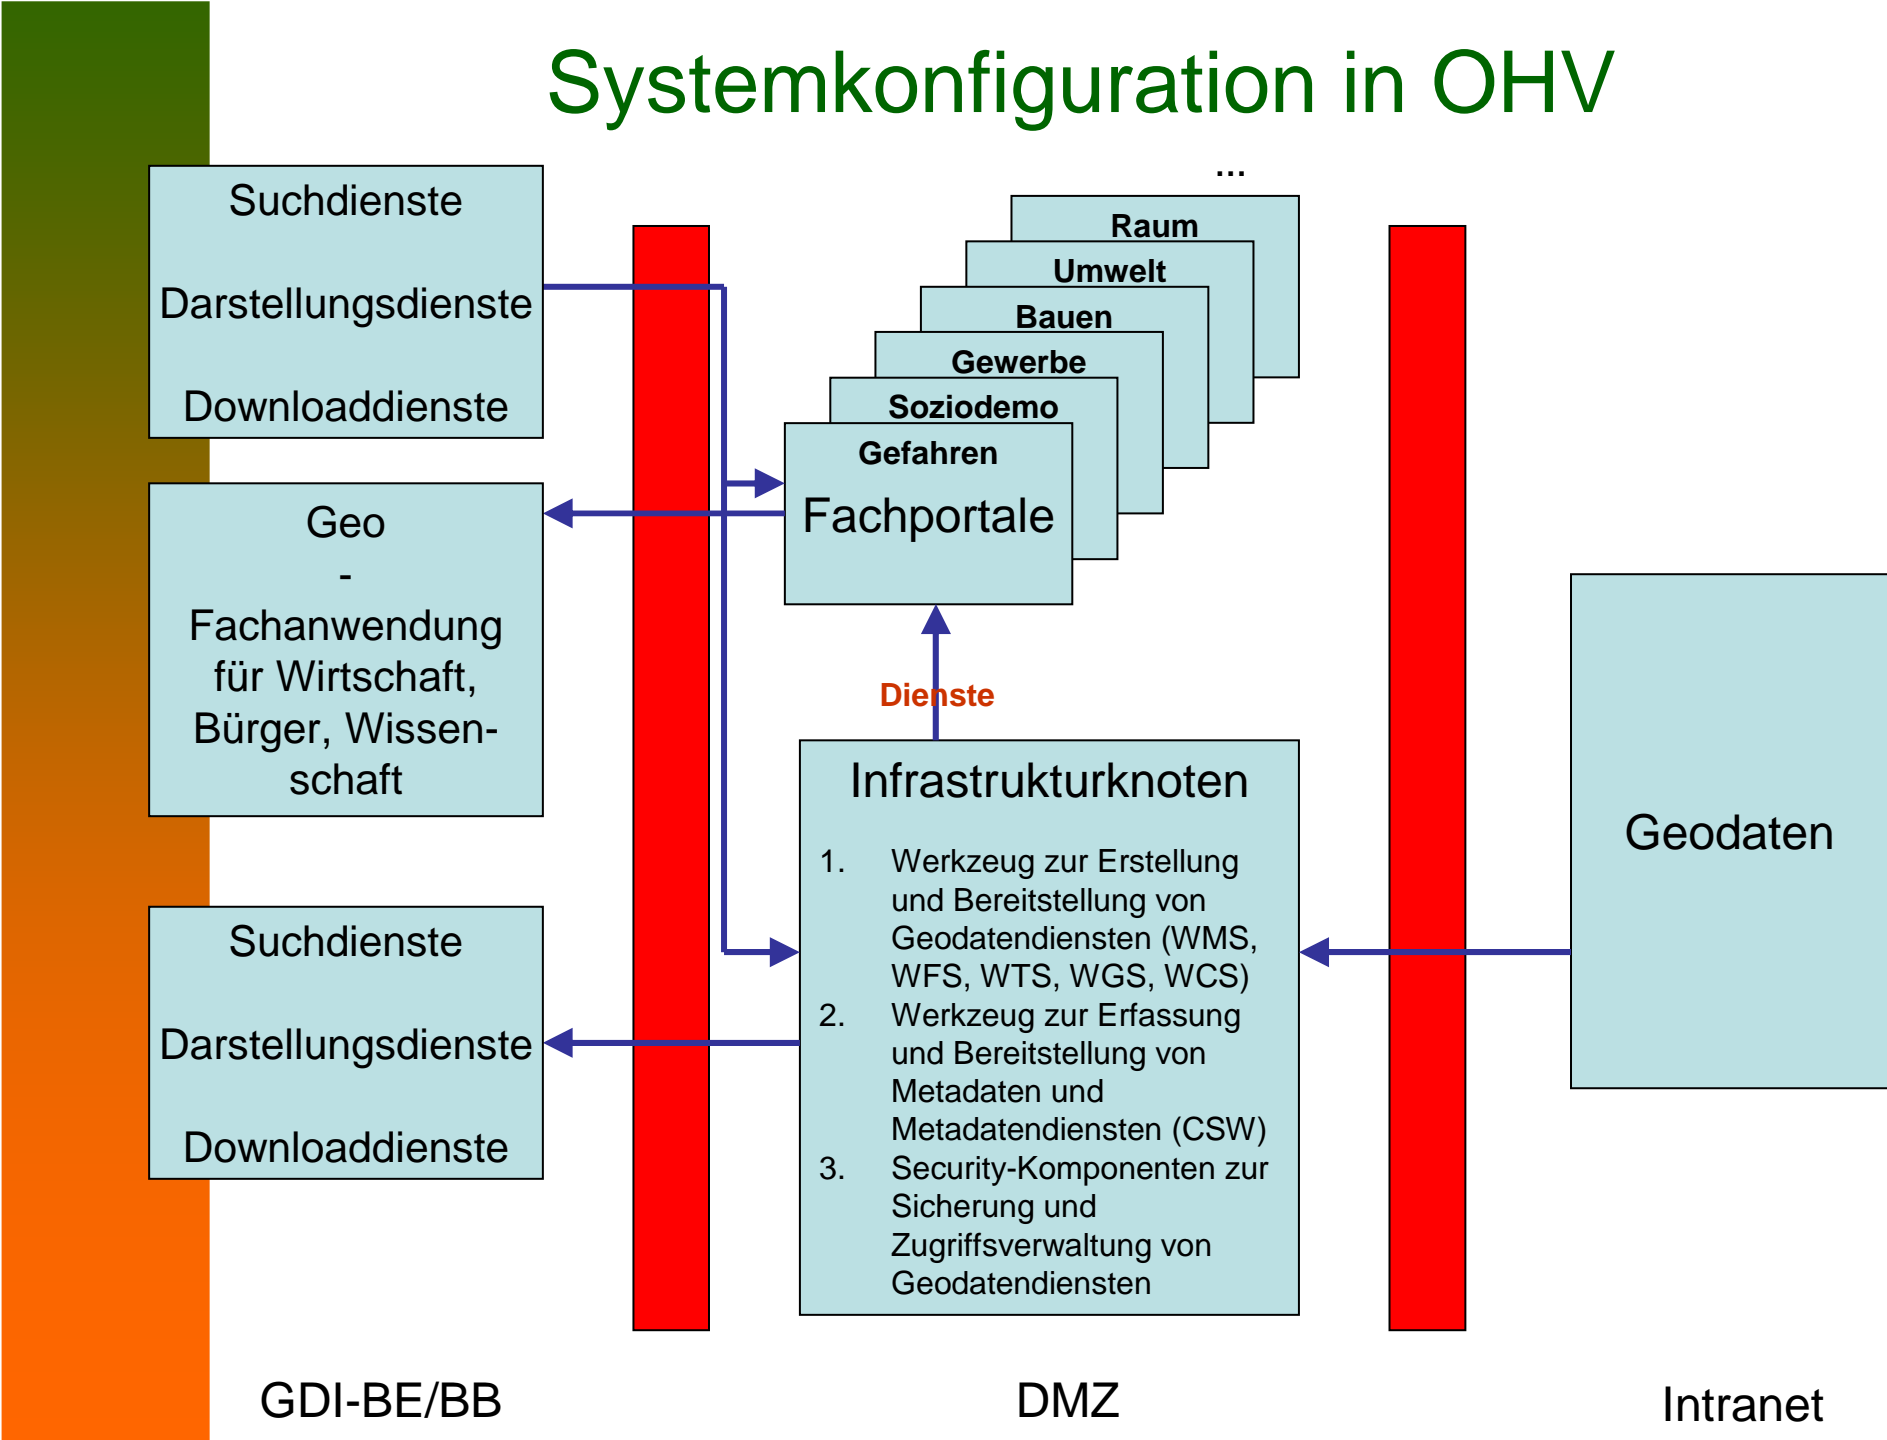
Systemkonfiguration in OHV

Suchdienste

Darstellungsdienste

Downloaddienste

Geo
-
Fachanwendung für Wirtschaft, Bürger, Wissenschaft

Suchdienste

Darstellungsdienste

Downloaddienste

...

Raum

Umwelt

Bauen

Gewerbe

Soziodemo

Gefahren

Fachportale

Dienste

Infrastrukturknoten

1. Werkzeug zur Erstellung und Bereitstellung von Geodatendiensten (WMS, WFS, WTS, WGS, WCS)
2. Werkzeug zur Erfassung und Bereitstellung von Metadaten und Metadatendiensten (CSW)
3. Security-Komponenten zur Sicherung und Zugriffsverwaltung von Geodatendiensten

Geodaten

GDI-BE/BB

DMZ

Intranet